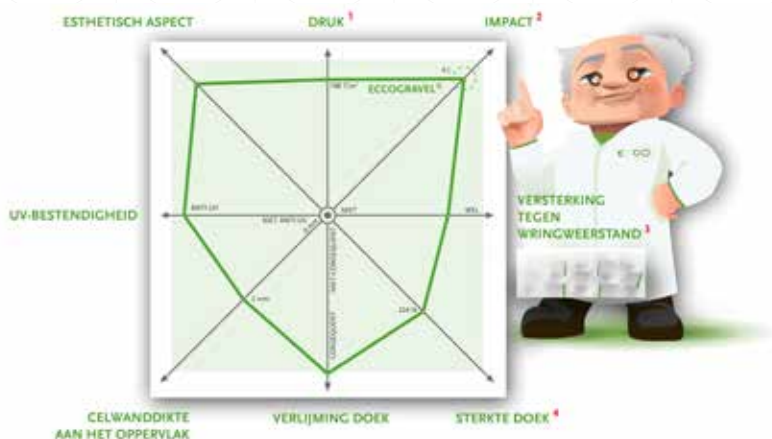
ESTHETISCH ASPECT

DRUK $^1$

IMPACT $^2$

ECCOGRAVEL®

UV-BESTENDIGHEID

VERSTERKING TEGEN WRINGWEERSTAND $^3$

CELWANDDIKTE AAN HET OPPERVLAK

VERLIJMING DOEK

STERKTE DOEK $^4$

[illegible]

NIET VERLIJMD

VERLIJMD

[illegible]

ECCO